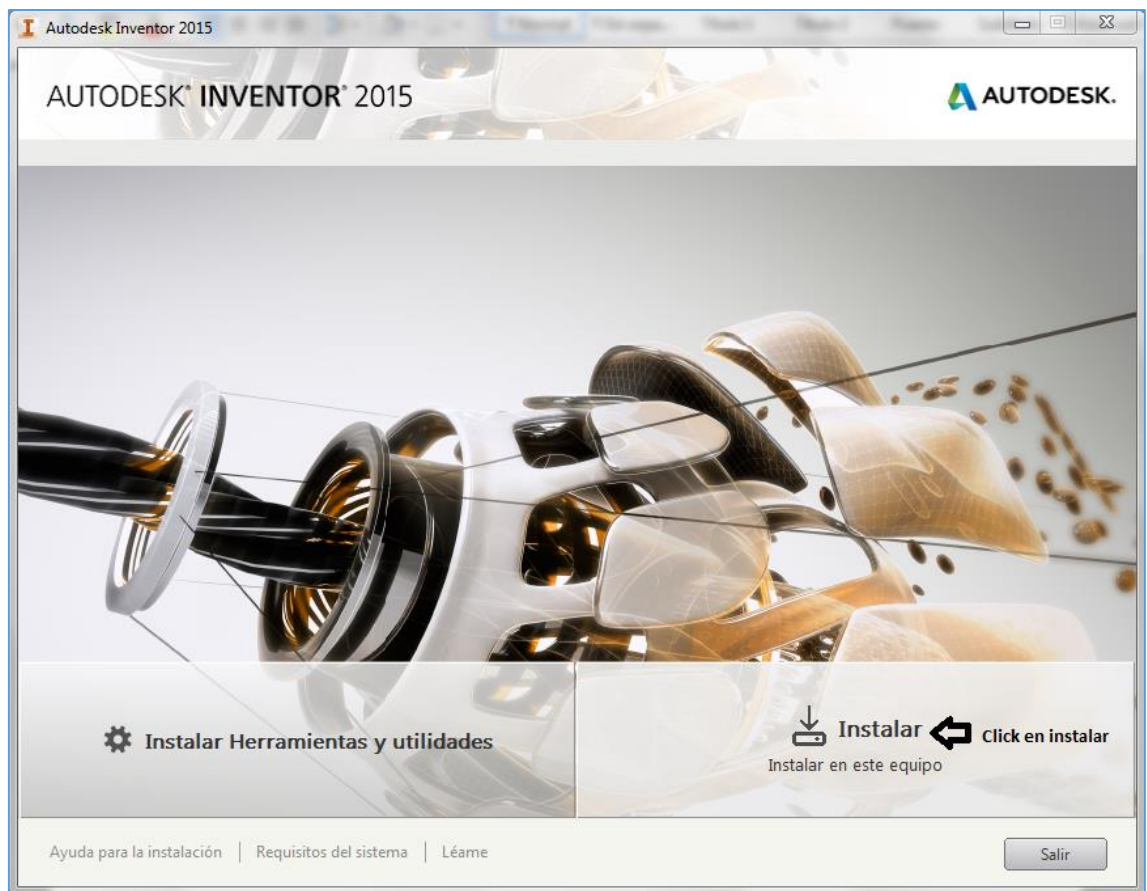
Autodesk Inventor 2015

AUTODESK® INVENTOR® 2015

AUTODESK.

Instalar Herramientas y utilidades

Instalar

Click en instalar

Instalar en este equipo

Ayuda para la instalación | Requisitos del sistema | Léame

Salir